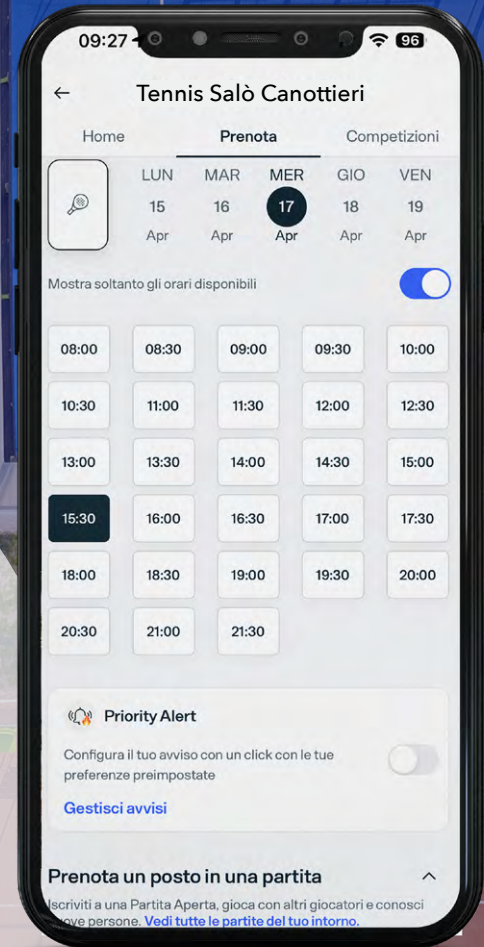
09:27 96

Tennis Salò Canottieri

Home Prenota Competizioni

LUN 15 Apr
MAR 16 Apr
MER 17 Apr
GIO 18 Apr
VEN 19 Apr

Mostra soltanto gli orari disponibili

08:00 08:30 09:00 09:30 10:00
10:30 11:00 11:30 12:00 12:30
13:00 13:30 14:00 14:30 15:00
15:30 16:00 16:30 17:00 17:30
18:00 18:30 19:00 19:30 20:00
20:30 21:00 21:30

Priority Alert

Configura il tuo avviso con un click con le tue preferenze preimpostate

Gestisci avvisi

Prenota un posto in una partita

Iscriviti a una Partita Aperta, gioca con altri giocatori e conosci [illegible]ove persone. Vedi tutte le partite del tuo intorno.